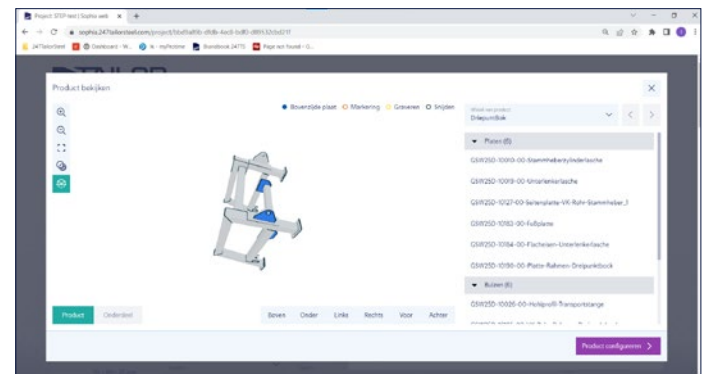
Project STEP test | Sophia web ×

sophia.247tailorsteel.com/project/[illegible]

247TailorSteel | Dashboard - W... | ik - myHome | Brandbook 24TS | Page not found - G...

Product bekijken

● Bovenzijde plaat ○ Markering ○ Graveren ○ Snijden

Naam van product
Driepuntbok

▾ Platen (6)

GSW25D-10010-00-Stammheberzylinderlasche

GSW25D-10019-00-Unterlenkerlasche

GSW25D-10127-00-Seitenplatte-VK-Rohr-Stammheber_1

GSW25D-10183-00-Fußplatte

GSW25D-10184-00-Flacheisen-Unterlenkerlasche

GSW25D-10190-00-Platte-Rahmen-Dreipunktbock

▾ Buizen (6)

GSW25D-10026-00-Hohlprofil-Transportstange

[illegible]

Product | Onderdeel

Boven | Onder | Links | Rechts | Voor | Achter

Product configureren ›